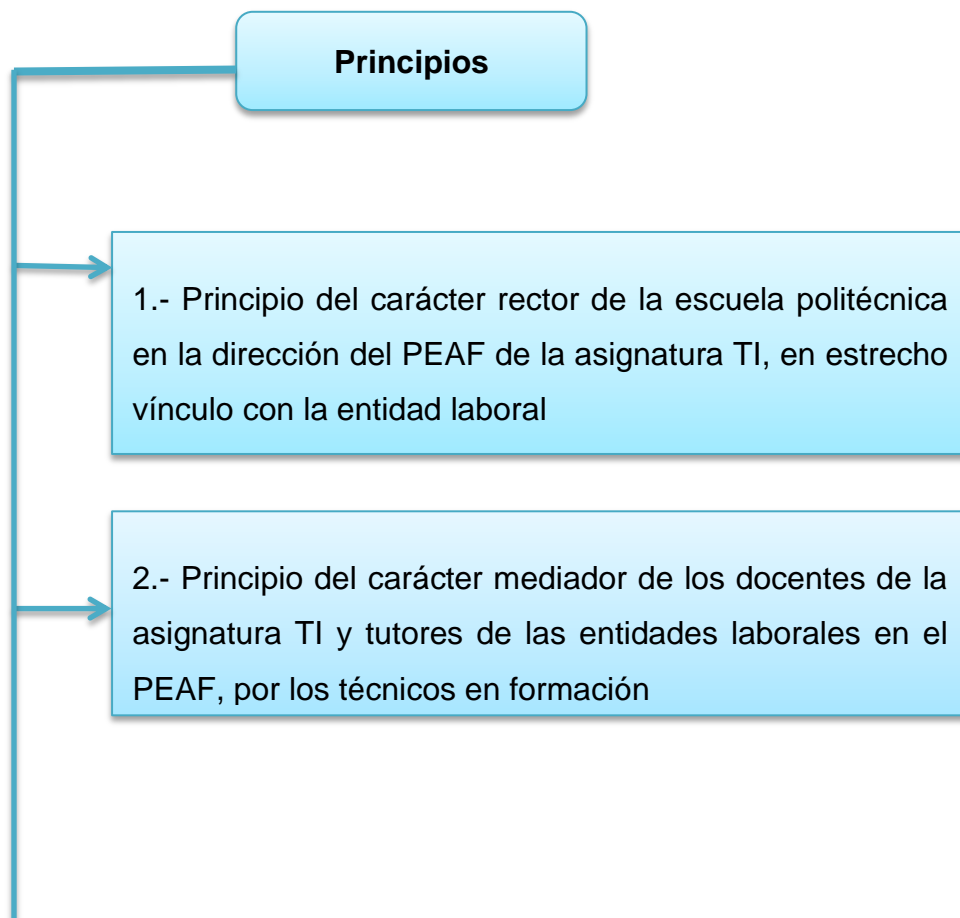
Principios

1.- Principio del carácter rector de la escuela politécnica en la dirección del PEAF de la asignatura TI, en estrecho vínculo con la entidad laboral

2.- Principio del carácter mediador de los docentes de la asignatura TI y tutores de las entidades laborales en el PEAF, por los técnicos en formación